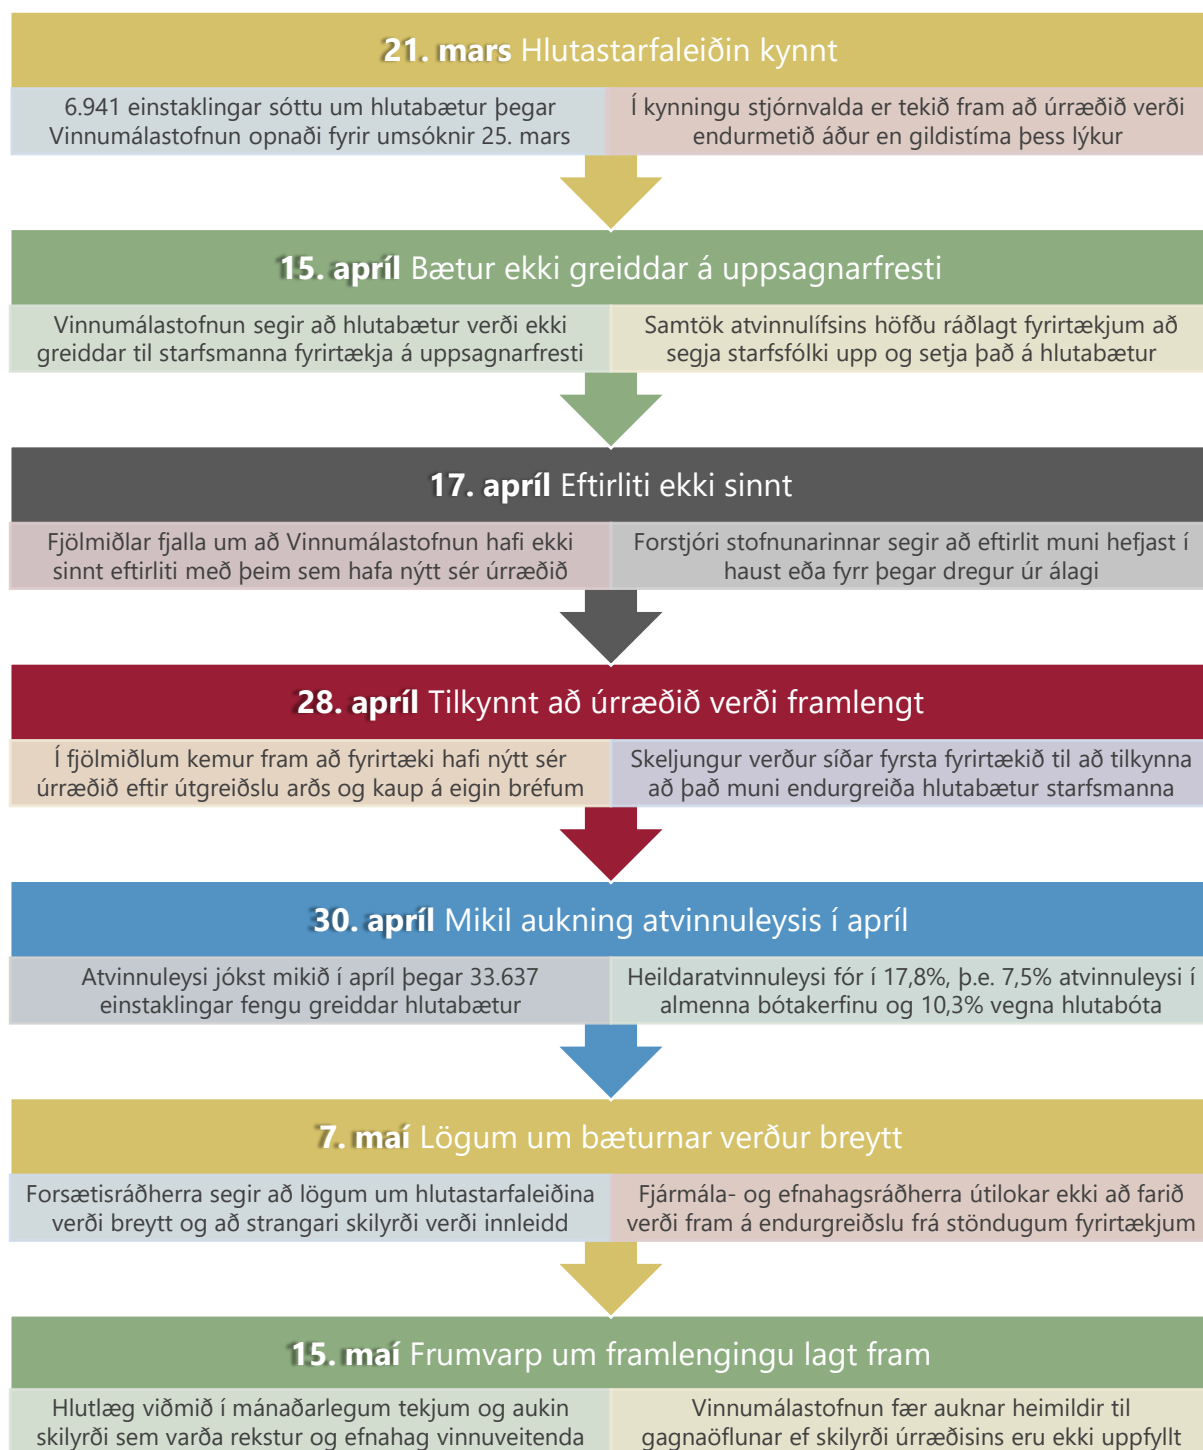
**21. mars** Hlutastarfaleiðin kynnt

6.941 einstaklingar sóttu um hlutabætur þegar Vinnumálastofnun opnaði fyrir umsóknir 25. mars

Í kynningu stjórnvalda er tekið fram að úrræðið verði endurmetið áður en gildistíma þess lýkur

**15. apríl** Bætur ekki greiddar á uppsagnarfresti

Vinnumálastofnun segir að hlutabætur verði ekki greiddar til starfsmanna fyrirtækja á uppsagnarfresti

Samtök atvinnulífsins höfðu ráðlagt fyrirtækjum að segja starfsfólki upp og setja það á hlutabætur

**17. apríl** Eftirliti ekki sinnt

Fjölmiðlar fjalla um að Vinnumálastofnun hafi ekki sinnt eftirliti með þeim sem hafa nýtt sér úrræðið

Forstjóri stofnunarinnar segir að eftirlit muni hefjast í haust eða fyrr þegar dregur úr álagi

**28. apríl** Tilkynnt að úrræðið verði framlengt

Í fjölmiðlum kemur fram að fyrirtæki hafi nýtt sér úrræðið eftir útgreiðslu arðs og kaup á eigin bréfum

Skeljungur verður síðar fyrsta fyrirtækið til að tilkynna að það muni endurgreiða hlutabætur starfsmanna

**30. apríl** Mikil aukning atvinnuleysis í apríl

Atvinnuleysi jókst mikið í apríl þegar 33.637 einstaklingar fengu greiddar hlutabætur

Heildaratvinnuleysi fór í 17,8%, þ.e. 7,5% atvinnuleysi í almenna bótakerfinu og 10,3% vegna hlutabóta

**7. maí** Lögum um bæturnar verður breytt

Forsætisráðherra segir að lögum um hlutastarfaleiðina verði breytt og að strangari skilyrði verði innleidd

Fjármála- og efnahagsráðherra útilokar ekki að farið verði fram á endurgreiðslu frá stöndugum fyrirtækjum

**15. maí** Frumvarp um framlengingu lagt fram

Hlutlæg viðmið í mánaðarlegum tekjum og aukin skilyrði sem varða rekstur og efnahag vinnuveitenda

Vinnumálastofnun fær auknar heimildir til gagnaöflunar ef skilyrði úrræðisins eru ekki uppfyllt